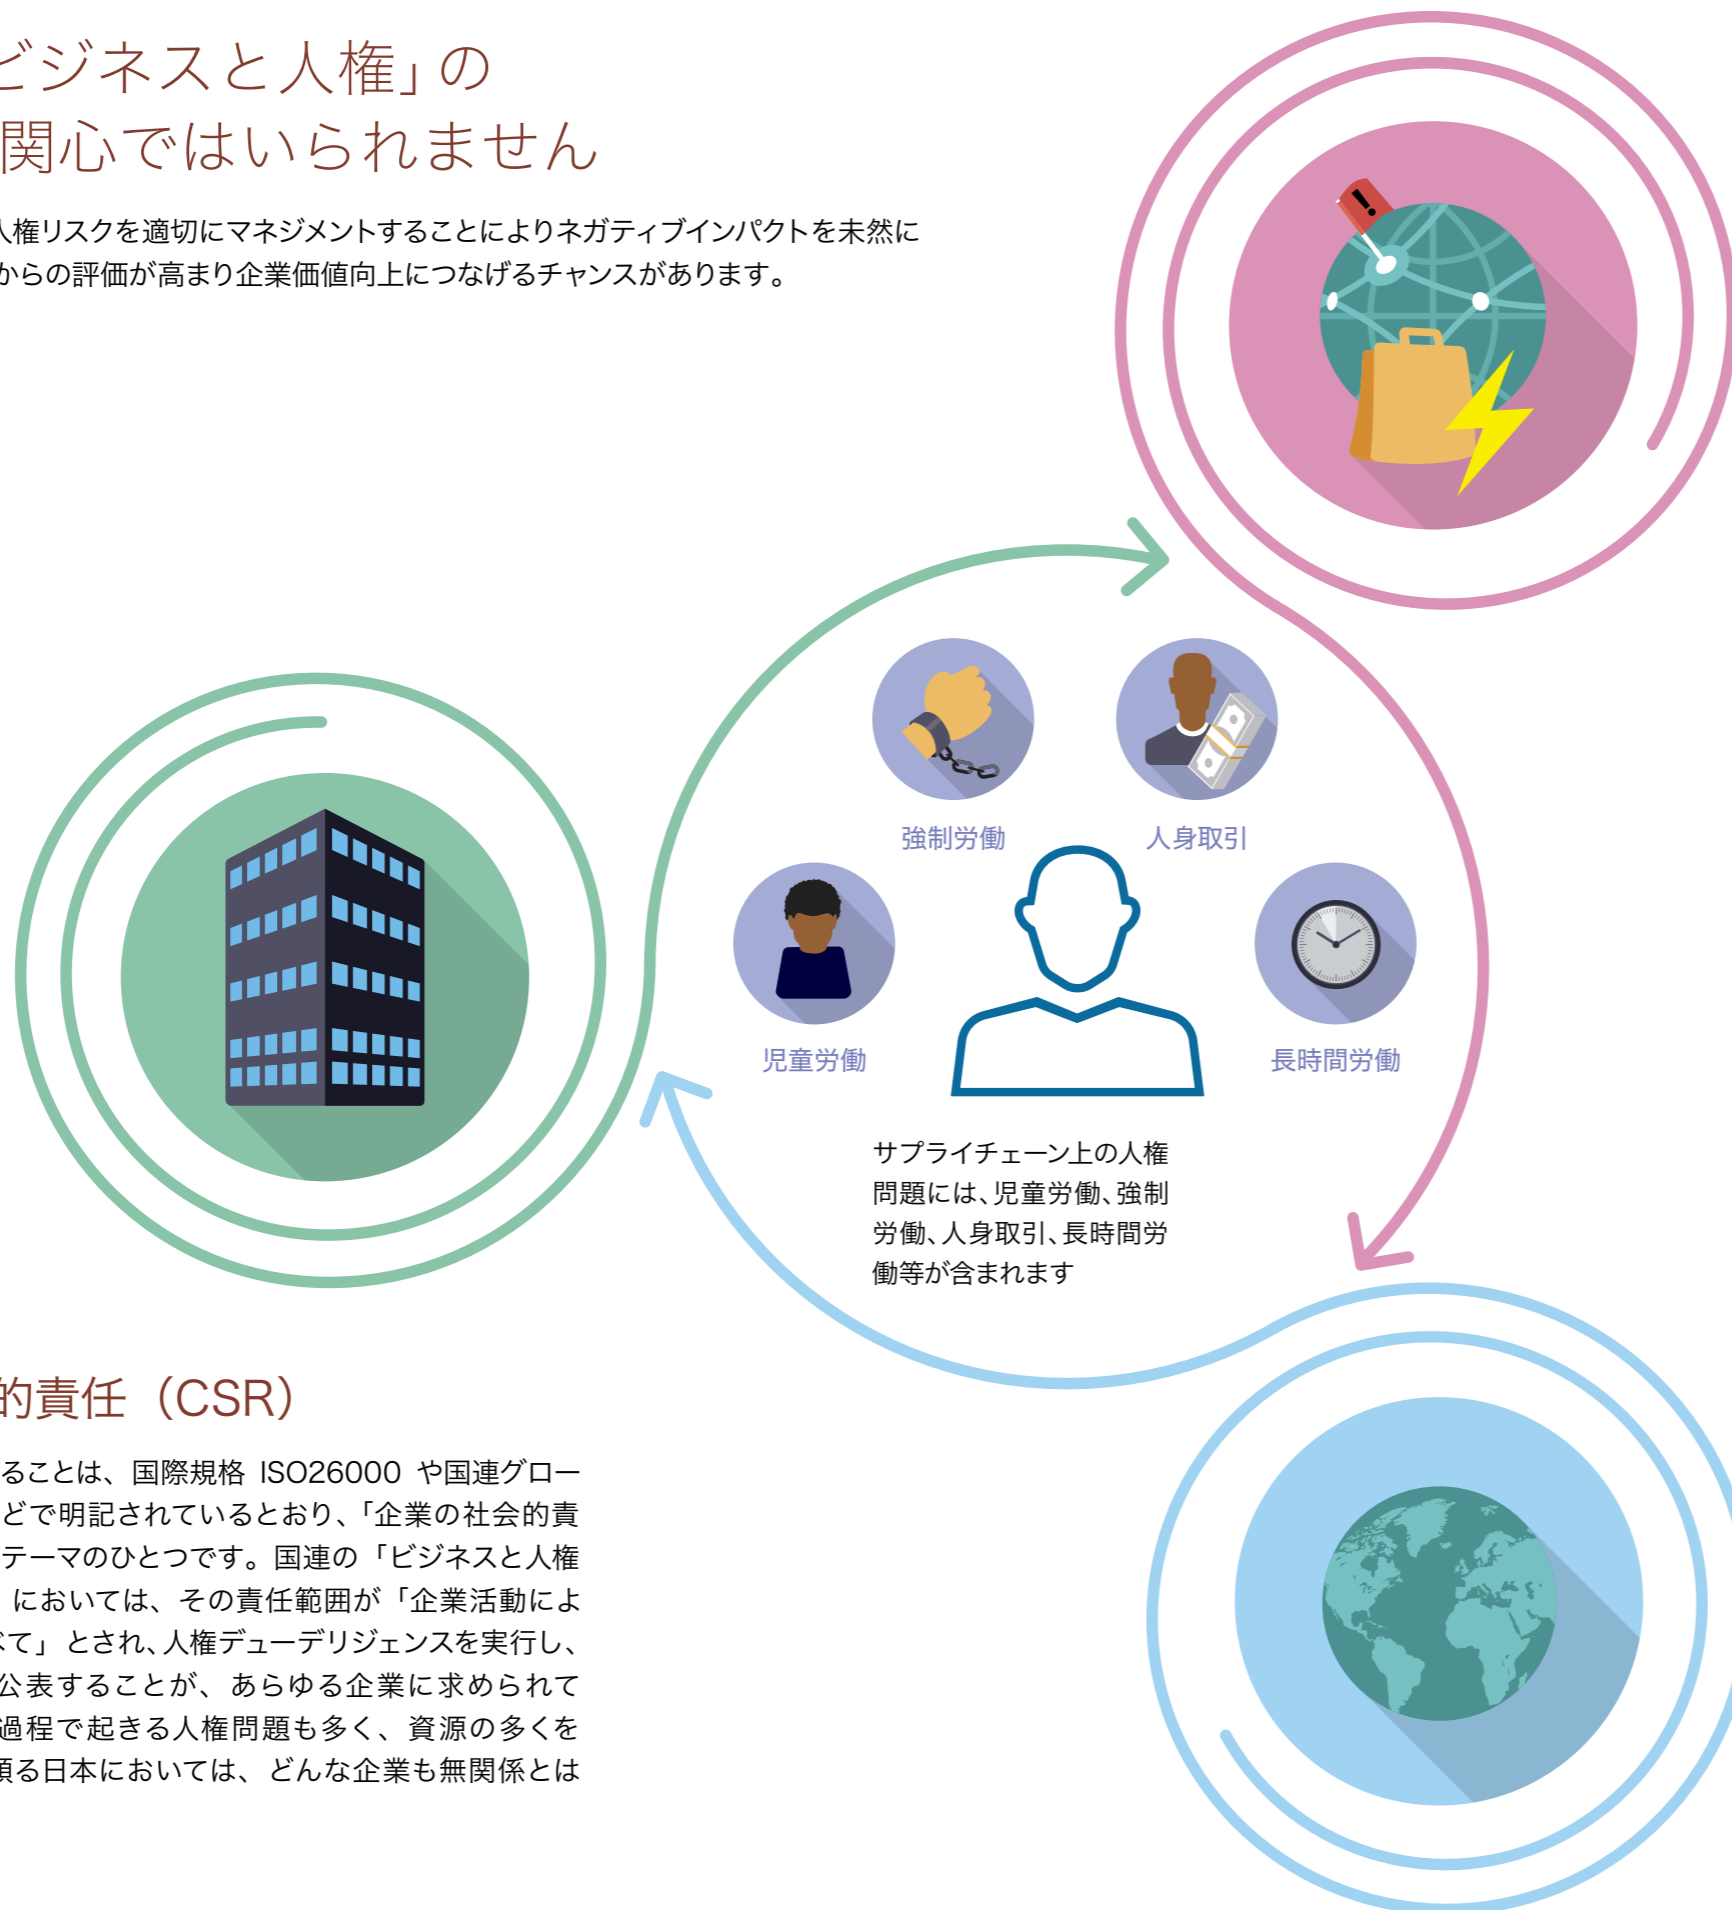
ビジネスと人権」の
関心ではいられません

人権リスクを適切にマネジメントすることによりネガティブインパクトを未然に
からの評価が高まり企業価値向上につなげるチャンスがあります。

強制労働

人身取引

児童労働

長時間労働

サプライチェーン上の人権問題には、児童労働、強制労働、人身取引、長時間労働等が含まれます

的責任（CSR）

ることは、国際規格 ISO26000 や国連グローどで明記されているとおり、「企業の社会的責テーマのひとつです。国連の「ビジネスと人権」においては、その責任範囲が「企業活動によて」とされ、人権デューデリジェンスを実行し、公表することが、あらゆる企業に求められて過程で起きる人権問題も多く、資源の多くを頼る日本においては、どんな企業も無関係とは